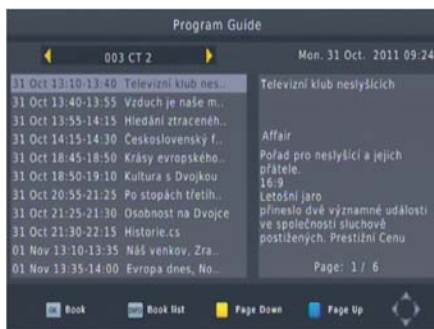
Program Guide

003 CT 2

Mon. 31 Oct. 2011 09:24

31 Oct 13:10-13:40 Televizní klub nes..
31 Oct 13:40-13:55 Vzduch je naše m..
31 Oct 13:55-14:15 Hledání ztraceněh..
31 Oct 14:15-14:30 Československý f..
31 Oct 18:45-18:50 Krásy evropského..
31 Oct 18:50-19:10 Kultura s Dvojkou
31 Oct 20:55-21:25 Po stopách třetíh..
31 Oct 21:25-21:30 Osobnost na Dvojce
31 Oct 21:30-22:15 Historie.cs
01 Nov 13:10-13:35 Náš venkov, Zra..
01 Nov 13:35-14:00 Evropa dnes, No..

Televizní klub neslyšících

Affair
Pořad pro neslyšící a jejich přátele.
16:9
Letošní jaro
přineslo dvě významné události ve společnosti sluchově postižených. Prestižní Cenu

Page: 1/ 6

OK Book
INFO Book list
Page Down
Page Up